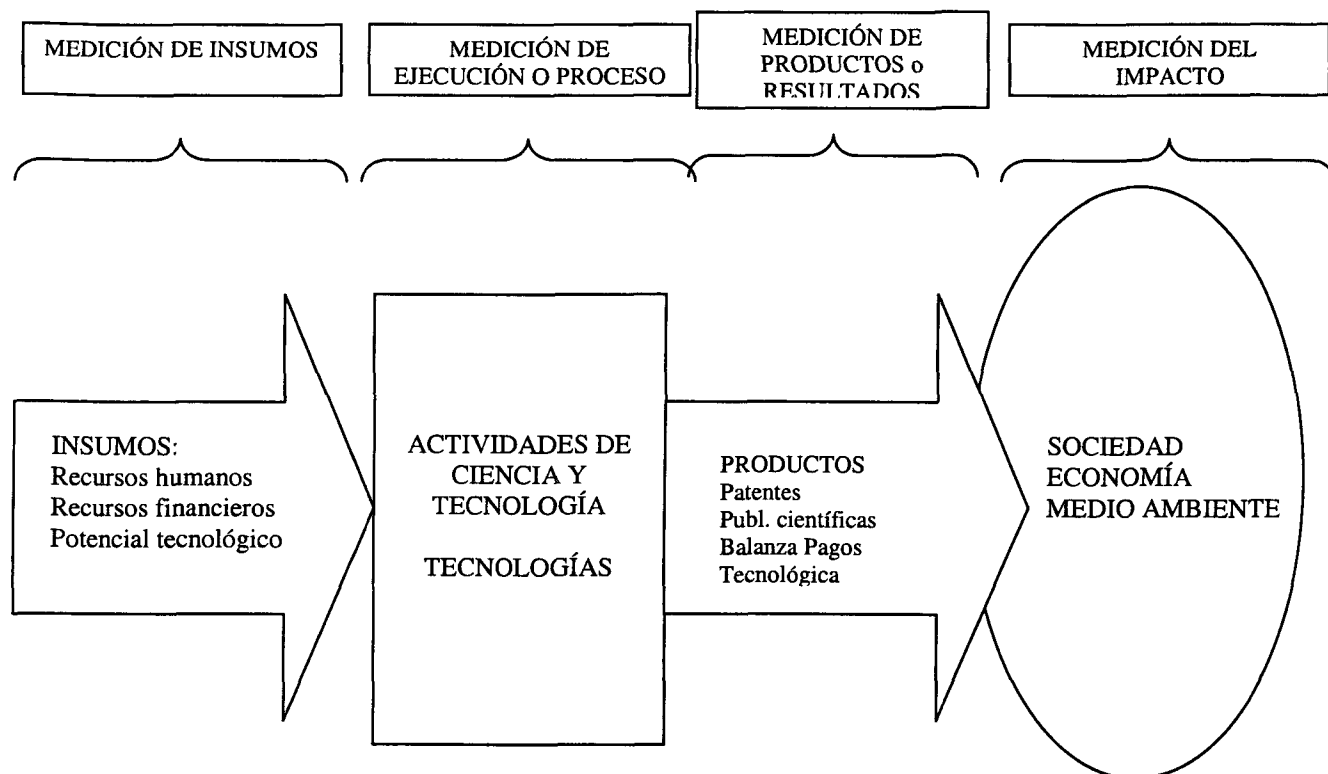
MEDICIÓN DE INSUMOS

MEDICIÓN DE EJECUCIÓN O PROCESO

MEDICIÓN DE PRODUCTOS o RESULTADOS

MEDICIÓN DEL IMPACTO

INSUMOS:
Recursos humanos
Recursos financieros
Potencial tecnológico

ACTIVIDADES DE CIENCIA Y TECNOLOGÍA

TECNOLOGÍAS

PRODUCTOS
Patentes
Publ. científicas
Balanza Pagos
Tecnológica

SOCIEDAD
ECONOMÍA
MEDIO AMBIENTE